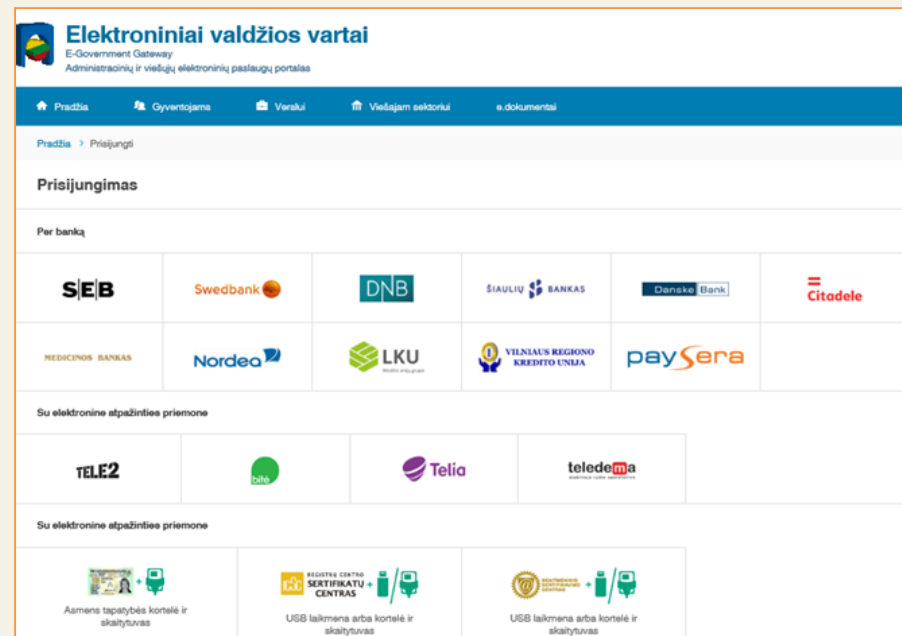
Elektroniniai valdžios vartai
E-Government Gateway
Administracinių ir viešųjų elektroninių paslaugų portalas

Pradžia Gyventojams Verslui Viešajam sektoriui e.dokumentai

Pradžia > Prisijungti

Prisijungimas

Per banką

SEB
Swedbank
DNB
ŠIAULIŲ BANKAS
Danske Bank
Citadele
MEDICINOS BANKAS
Nordea
LKU
VILNIAUS REGIONO KREDITO UNIJA
paysera

Su elektronine atpažinties priemone

TELE2
bitė
Telia
teledema

Su elektronine atpažinties priemone

Asmens tapatybės kortelė ir skaitytuvas
REGISTRŲ CENTRO SERTIFIKATŲ CENTRAS
USB laikmena arba kortelė ir skaitytuvas
USB laikmena arba kortelė ir skaitytuvas